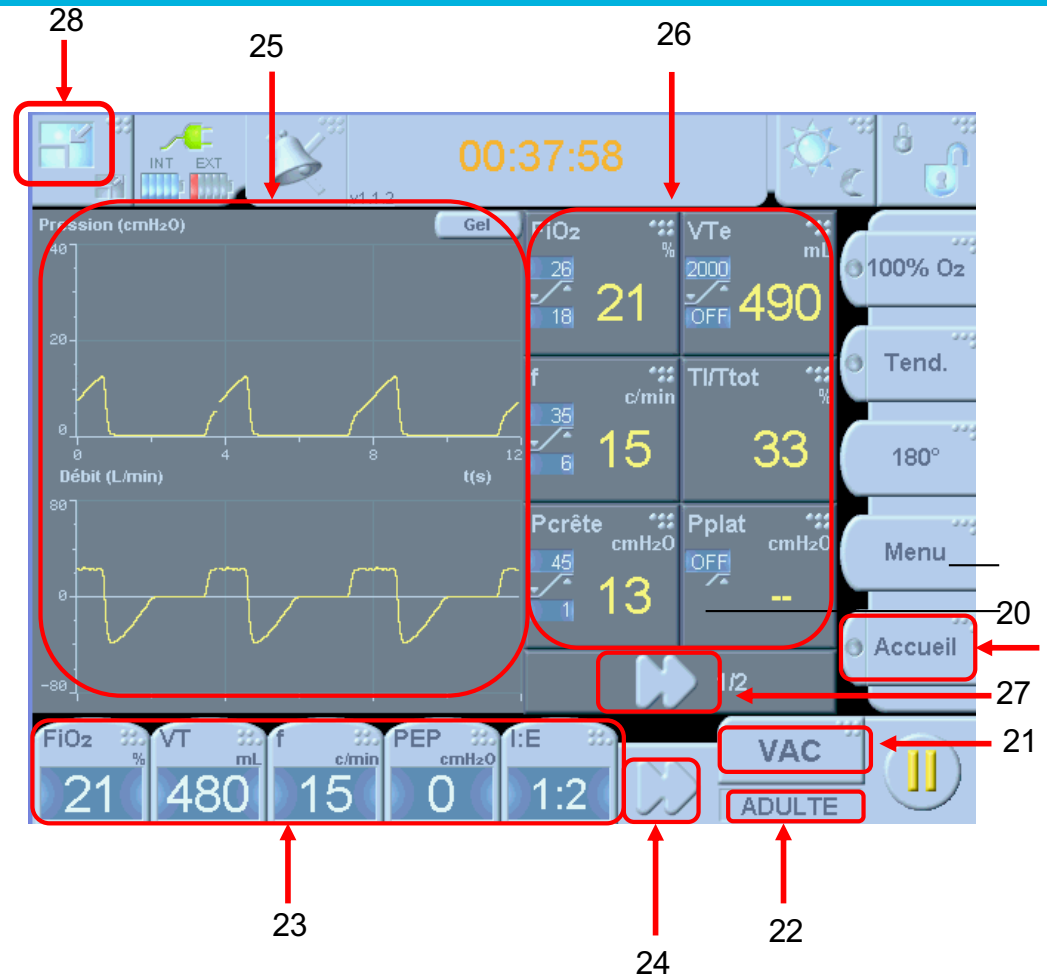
28
25
26

INT EXT

v1.1.2

00:37:58

Pression (cmH₂O)
Gel
40
20
0
0 4 8 12
Débit (L/min)
t(s)
80
0
-80

FiO₂ %
26
18
21

VTe mL
2000
OFF
490

f c/min
35
6
15

TI/Ttot %
33

Pcrête cmH₂O
45
1
13

Pplat cmH₂O
OFF
--

1/2

100% O₂
Tend.
180°
Menu
Accueil

20
27

FiO₂ %
21
VT mL
480
f c/min
15
PEP cmH₂O
0
I:E
1:2

VAC
ADULTE

21

23
24
22